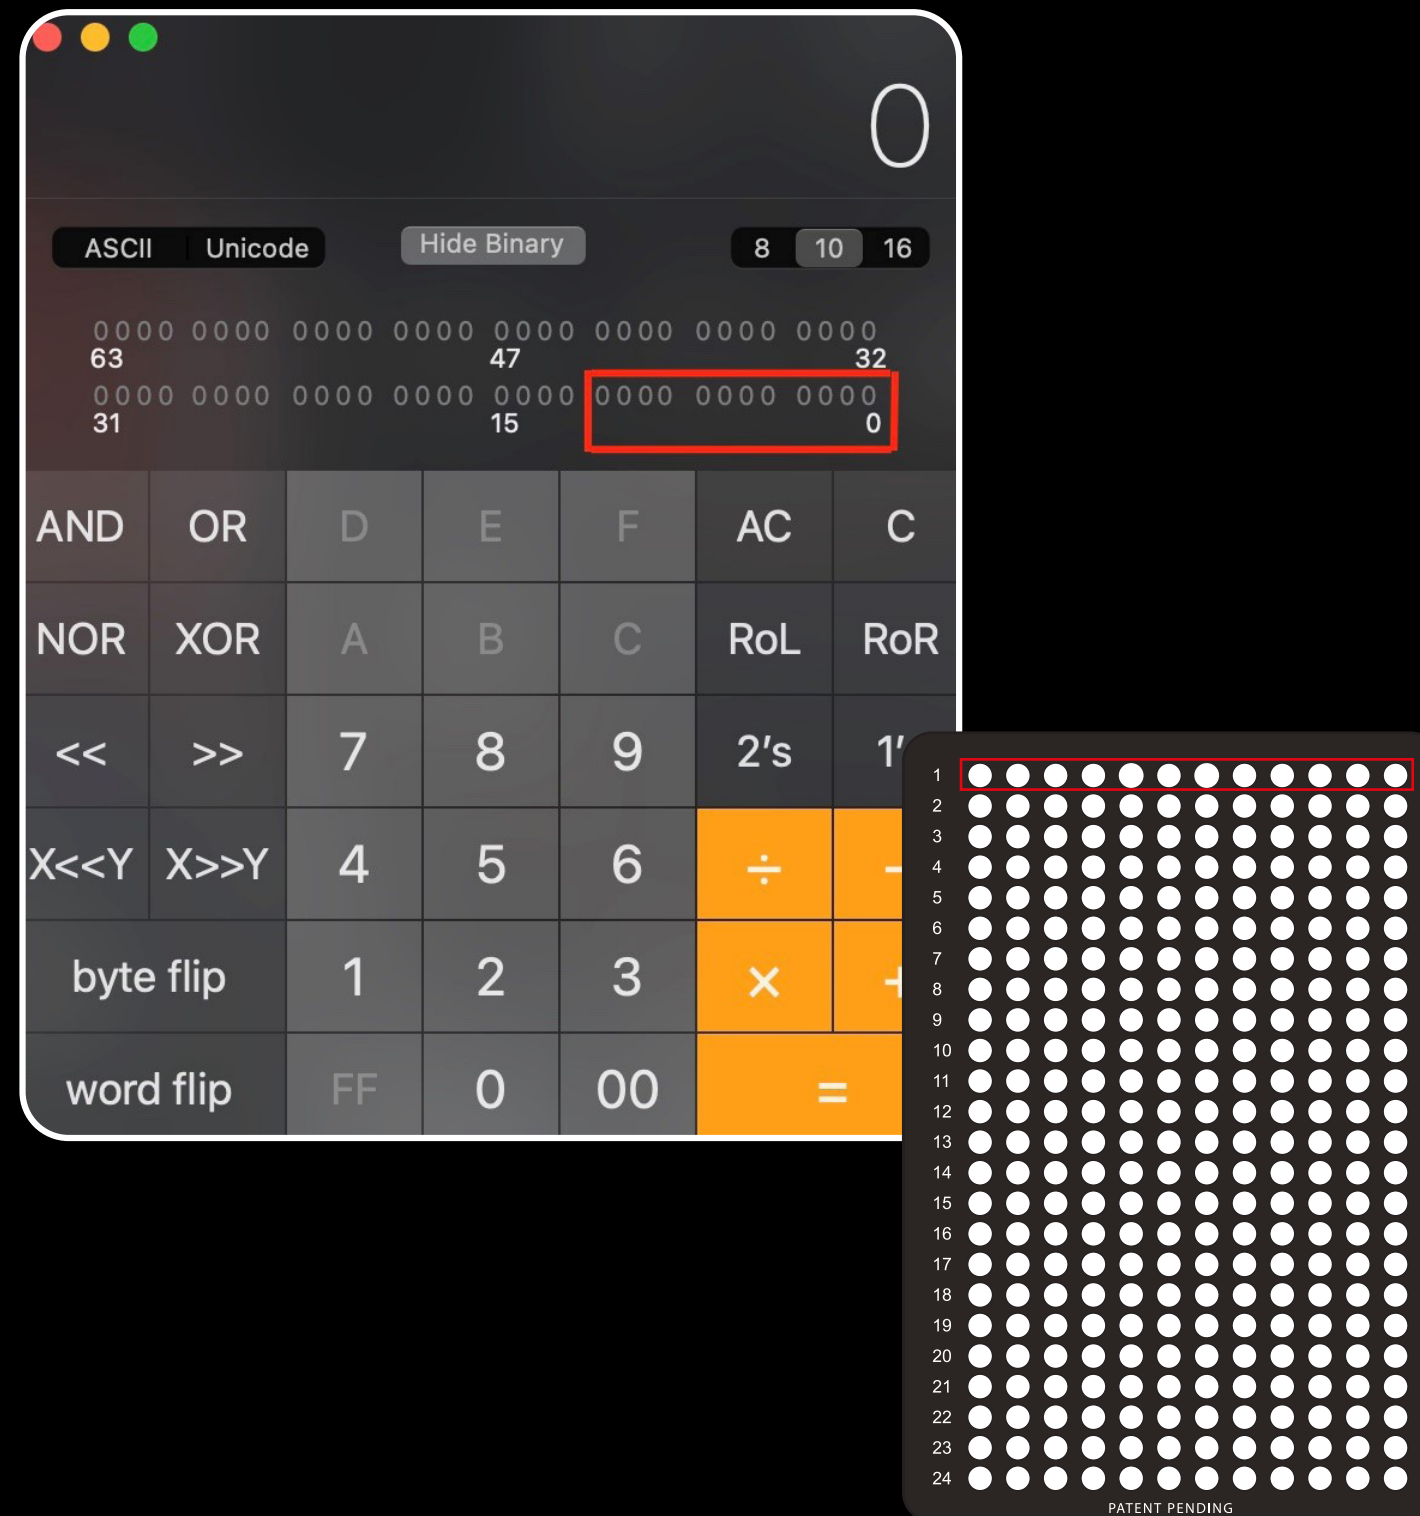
0

ASCII Unicode

Hide Binary

8 10 16

0000 0000 0000 0000 0000 0000 0000 0000
63 47 32
0000 0000 0000 0000 0000 0000 0000 0000
31 15 0

AND OR D E F AC C
NOR XOR A B C RoL RoR
<< >> 7 8 9 2's 1'
X<<Y X>>Y 4 5 6 ÷ -
byte flip 1 2 3 × +
word flip FF 0 00 =

1
2
3
4
5
6
7
8
9
10
11
12
13
14
15
16
17
18
19
20
21
22
23
24

PATENT PENDING